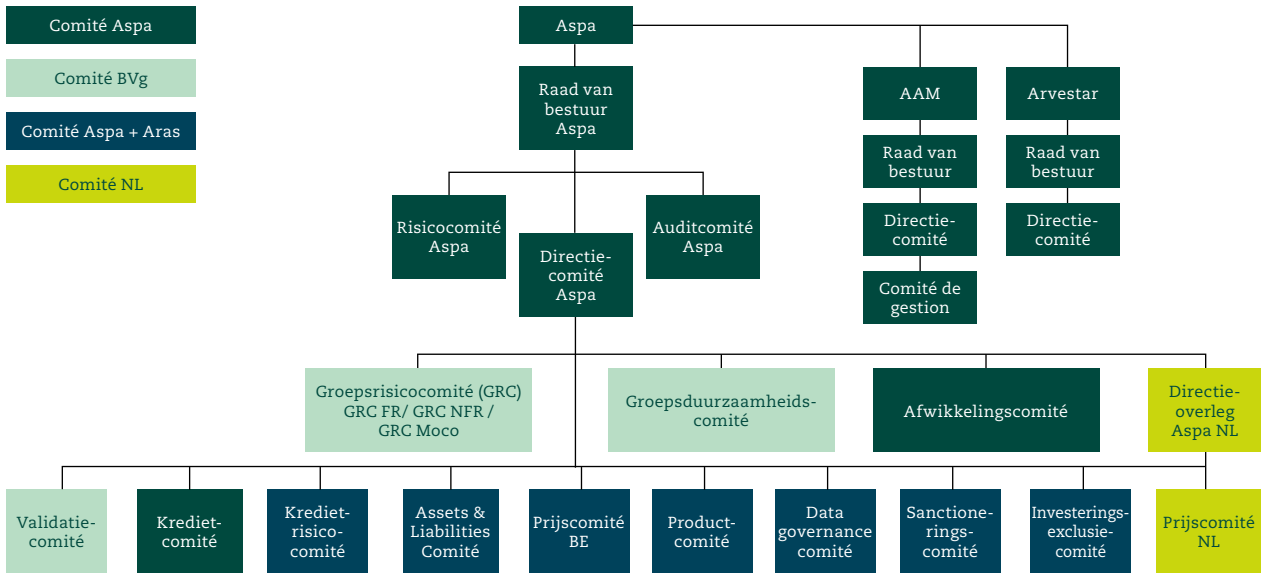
Comité Aspa

Comité BVg

Comité Aspa + Aras

Comité NL

Aspa

Raad van bestuur Aspa

AAM

Arvestar

Raad van bestuur

Raad van bestuur

Directiecomité

Directiecomité

Comité de gestion

Risicocomité Aspa

Directiecomité Aspa

Auditcomité Aspa

Groepsrisicocomité (GRC) GRC FR/ GRC NFR / GRC Moco

Groepsduurzaamheidscomité

Afwikkelingscomité

Directieoverleg Aspa NL

Validatiecomité

Kredietcomité

Kredietrisicocomité

Assets & Liabilities Comité

Prijscomité BE

Productcomité

Data governance comité

Sanctioneringscomité

Investeringsexclusiecomité

Prijscomité NL